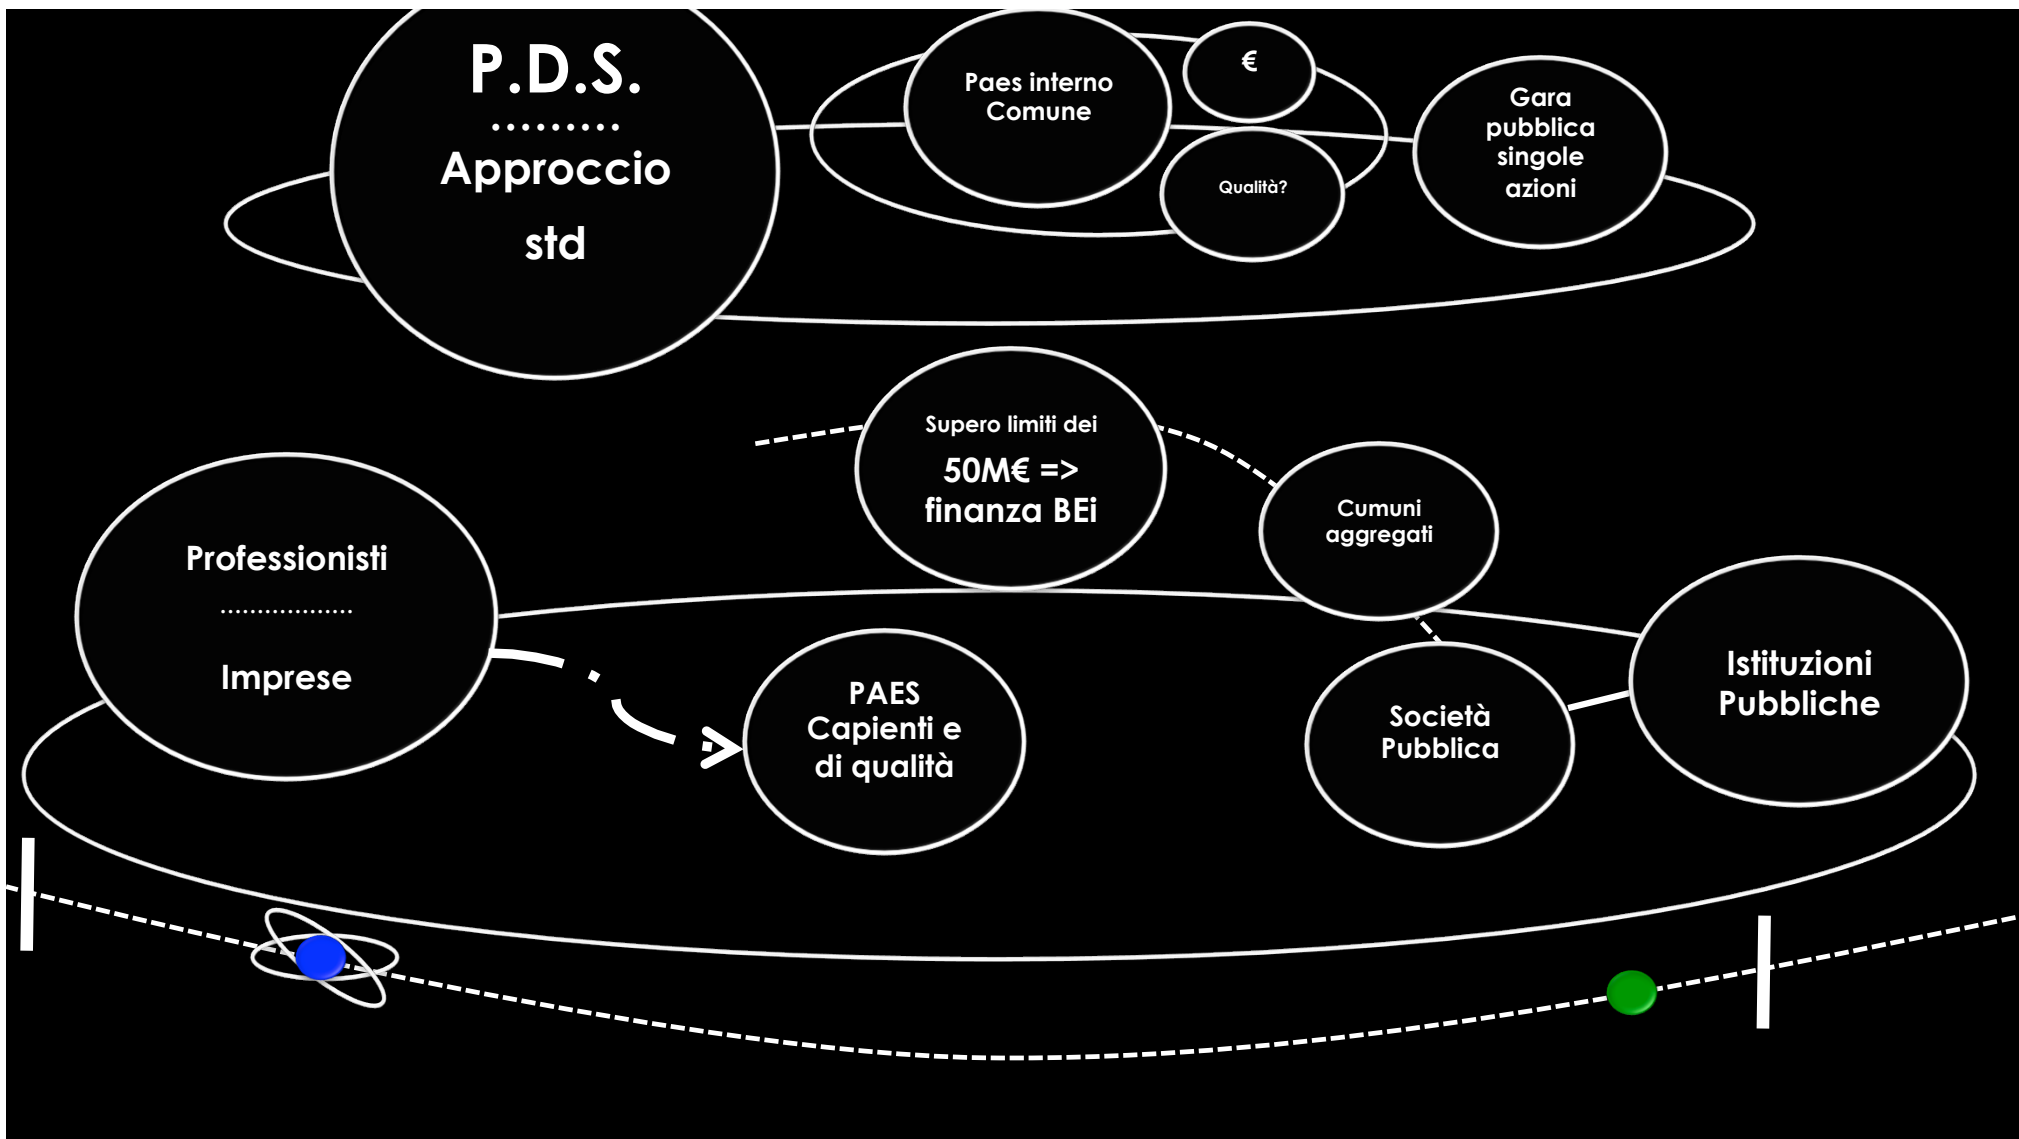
P.D.S.
.........
Approccio
std

Paes interno Comune

€

Qualità?

Gara pubblica singole azioni

Supero limiti dei
50M€ => finanza BEi

Cumuni aggregati

Professionisti
..................
Imprese

PAES Capienti e di qualità

Società Pubblica

Istituzioni Pubbliche